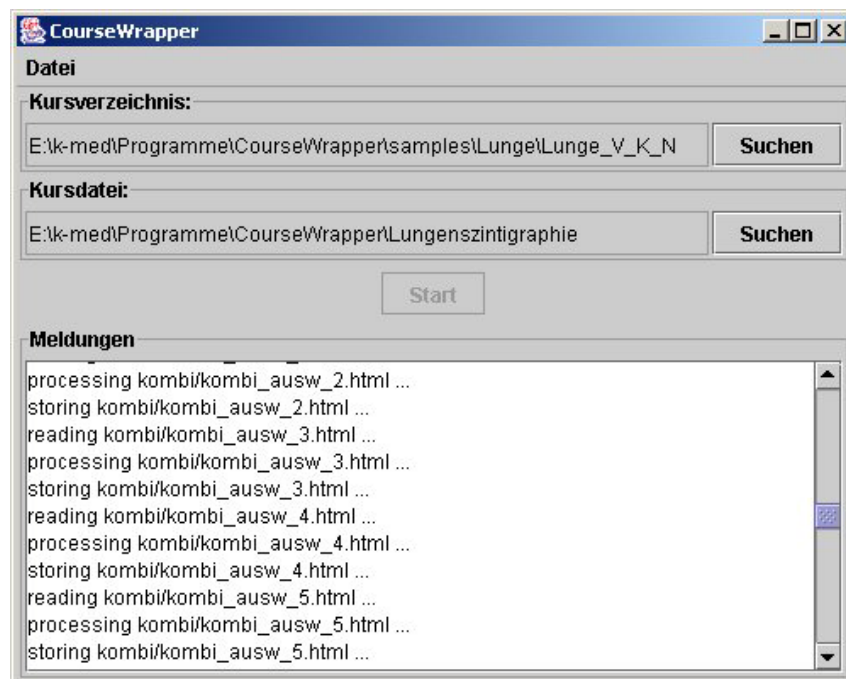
CourseWrapper

Datei

Kursverzeichnis:

E:\k-med\Programme\CourseWrapper\samples\Lunge\Lunge_V_K_N

Suchen

Kursdatei:

E:\k-med\Programme\CourseWrapper\Lungenszintigraphie

Suchen

Start

Meldungen

processing kombi/kombi_ausw_2.html ...
storing kombi/kombi_ausw_2.html ...
reading kombi/kombi_ausw_3.html ...
processing kombi/kombi_ausw_3.html ...
storing kombi/kombi_ausw_3.html ...
reading kombi/kombi_ausw_4.html ...
processing kombi/kombi_ausw_4.html ...
storing kombi/kombi_ausw_4.html ...
reading kombi/kombi_ausw_5.html ...
processing kombi/kombi_ausw_5.html ...
storing kombi/kombi_ausw_5.html ...